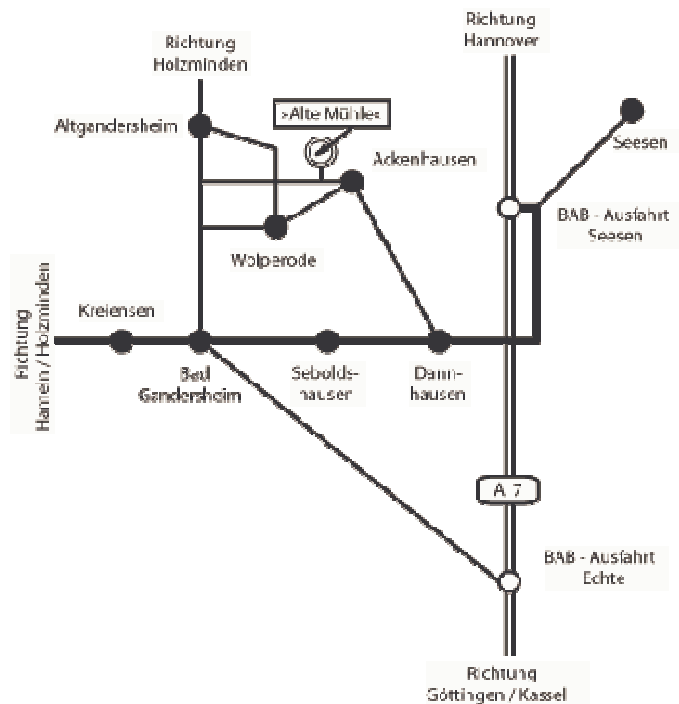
Richtung Holzminden

Richtung Hannover

Altgandersheim

>Alte Mühle<

Ackenhausen

Seesen

BAB - Ausfahrt Seesen

Wolperode

Richtung Hameln / Holzminden

Kreiensen

Bad Gandersheim

Seboldshausen

Dannhausen

A 7

BAB - Ausfahrt Echte

Richtung Göttingen / Kassel